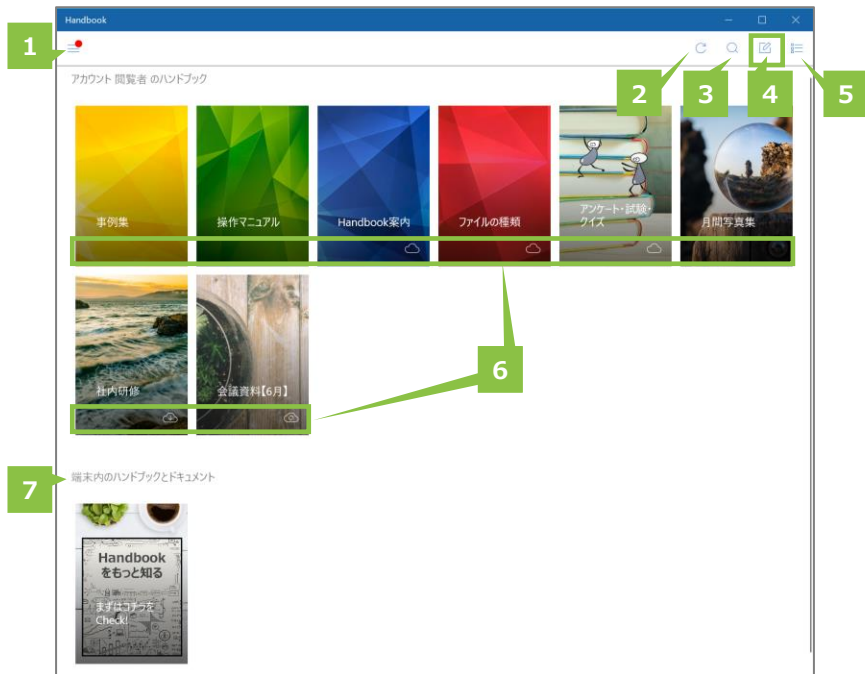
Handbook

1

2 3 4 5

アカウント 閲覧者 のハンドブック

事例集

操作マニュアル

Handbook案内

ファイルの種類

アンケート・試験・クイズ

月間写真集

社内研修

会議資料【6月】

6

7

端末内のハンドブックとドキュメント

Handbook をもっと知る

まずはコチラをCheck!